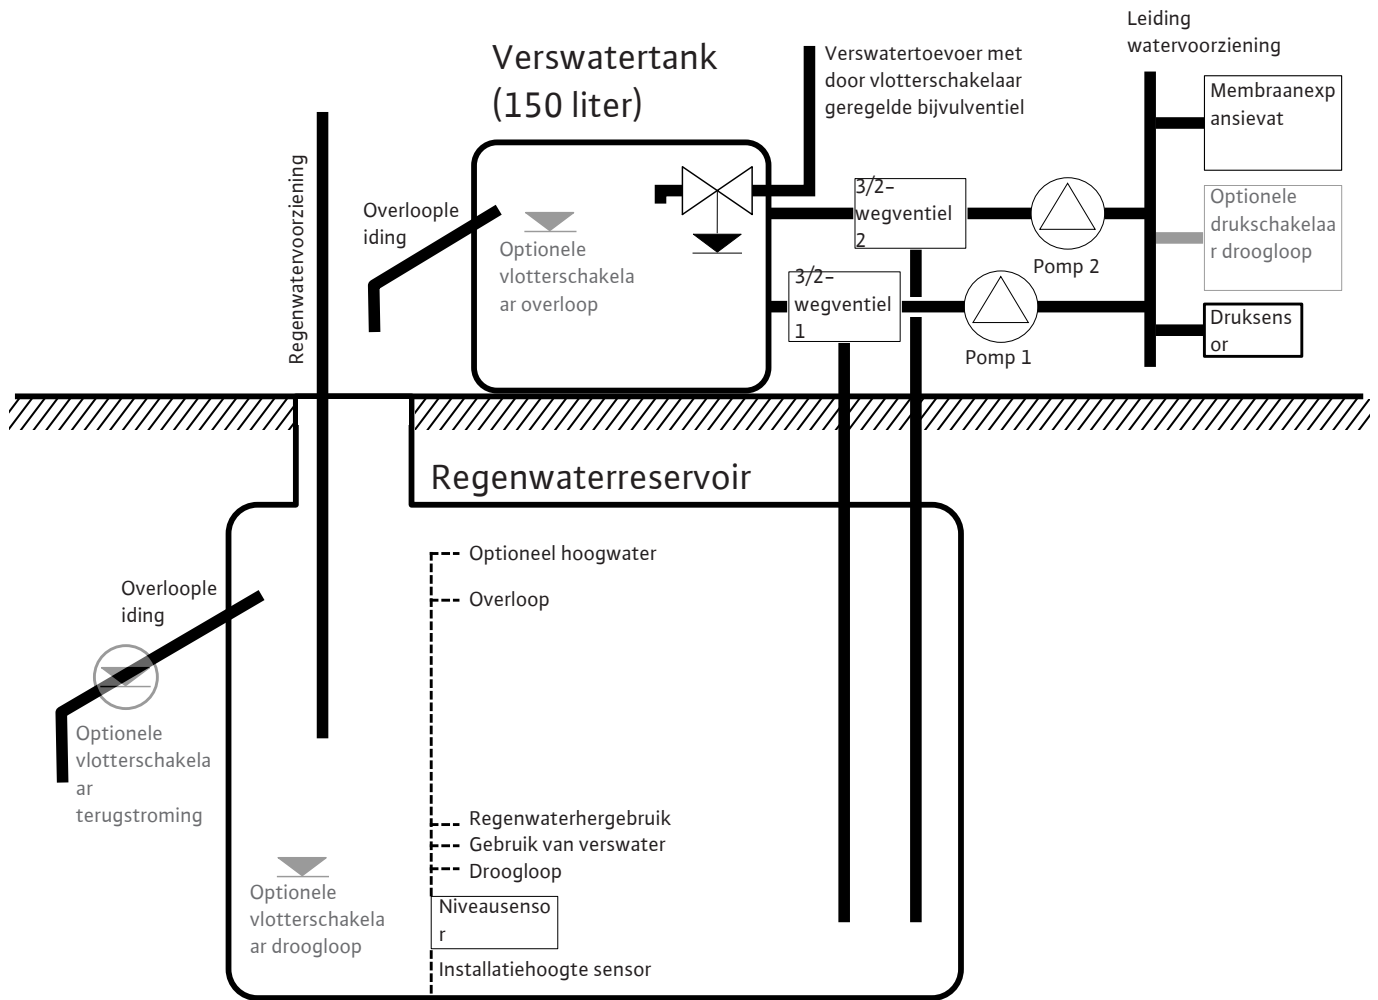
Verswatertank (150 liter)

Verswatertoevoer met door vlotterschakelaar geregelde bijvulventiel

Leiding watervoorziening

Membraanexpansievat

Optionele drukschakelaar droogloop

Druksensor

Regenwatervoorziening

Overloopleiding

Optionele vlotterschakelaar overloop

3/2-wegventiel 2

3/2-wegventiel 1

Pomp 2

Pomp 1

Regenwaterreservoir

Optioneel hoogwater

Overloop

Overloopleiding

Optionele vlotterschakelaar terugstroming

Regenwaterhergebruik

Gebruik van verswater

Droogloop

Niveausensor

Installatiehoogte sensor

Optionele vlotterschakelaar droogloop